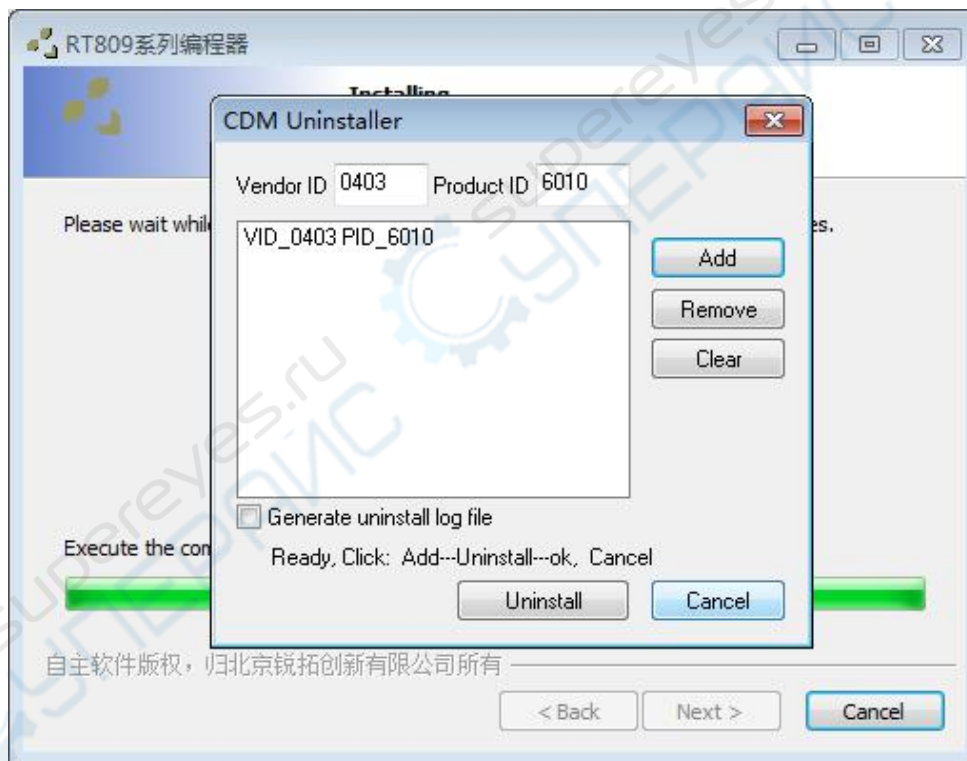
RT809系列编程器

Installing

CDM Uninstaller

Vendor ID 0403 Product ID 6010

Please wait whi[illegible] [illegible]es.

VID_0403 PID_6010

Add

Remove

Clear

Generate uninstall log file

Execute the com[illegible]

Ready, Click: Add---Uninstall---ok, Cancel

Uninstall

Cancel

自主软件版权，归北京锐拓创新有限公司所有

< Back

Next >

Cancel

superеyes.ru

СУПЕРАЙС

superеyes.ru

СУПЕРАЙС